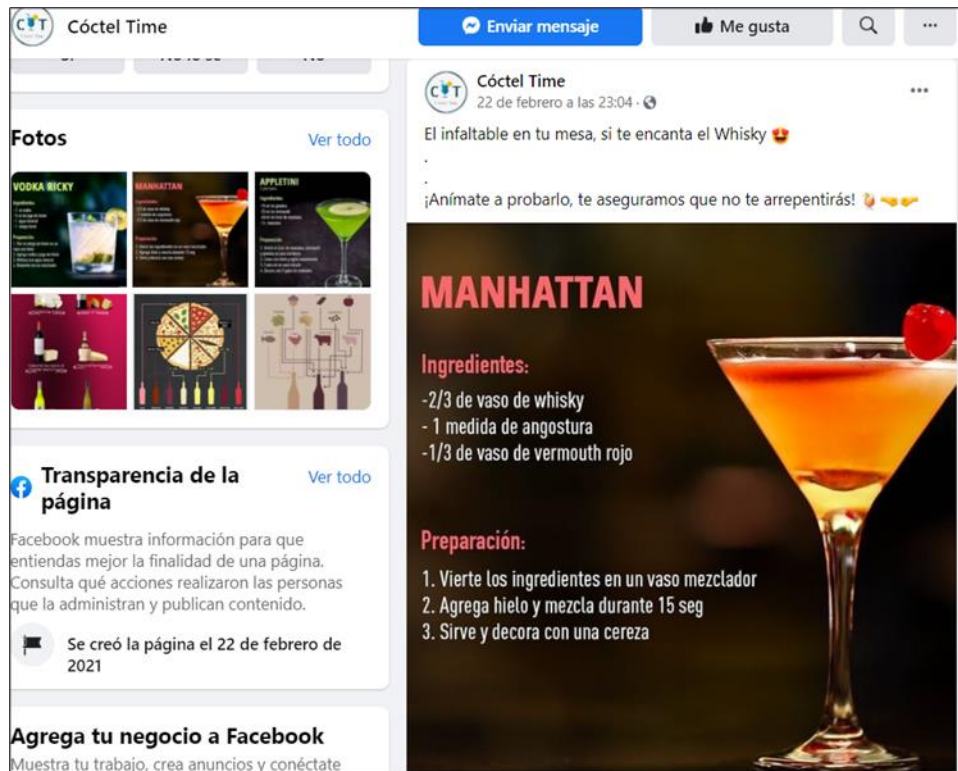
Cóctel Time

Enviar mensaje

Me gusta

...

Fotos

Ver todo

VODKA RICKY

MANHATTAN

APPLETINI

Transparencia de la página

Ver todo

Facebook muestra información para que entiendas mejor la finalidad de una página. Consulta qué acciones realizaron las personas que la administran y publican contenido.

Se creó la página el 22 de febrero de 2021

Agrega tu negocio a Facebook

Muestra tu trabajo, crea anuncios y conéctate

Cóctel Time
22 de febrero a las 23:04 ·

...

El infaltable en tu mesa, si te encanta el Whisky 😍
.
.
¡Anímate a probarlo, te aseguramos que no te arrepentirás!

MANHATTAN

Ingredientes:
-2/3 de vaso de whisky
- 1 medida de angostura
-1/3 de vaso de vermouth rojo

Preparación:
1. Vierte los ingredientes en un vaso mezclador
2. Agrega hielo y mezcla durante 15 seg
3. Sirve y decora con una cereza